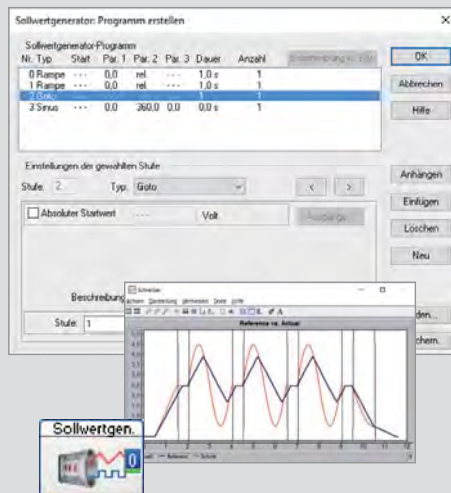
Sollwertgenerator: Programm erstellen

Sollwertgenerator-Programm

| Nr. Typ | Start | Par. 1 | Par. 2 | Par. 3 | Dauer | Anzahl |
|---|---|---|---|---|---|---|
| 0 Rampe | --- | 0,0 | rel. | --- | 1,0 s | 1 |
| 1 Rampe | --- | 0,0 | rel. | --- | 1,0 s | 1 |
| 2 Goto | | | | | | 1 |
| 3 Sinus | --- | 0,0 | 360,0 | 0,0 | 0,0 s | 1 |

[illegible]

OK

Abbrechen

Hilfe

Einstellungen der gewählten Stufe

Stufe: 2

Typ: Goto

< >

Anhängen

Einfügen

Löschen

Neu

Absoluter Startwert

----

Volt

Ausgänge

Beschreibung

Stufe: 1

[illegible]den...

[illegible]chern.

Schreiber

Reference vs. Actual

Sollwertgen.

0